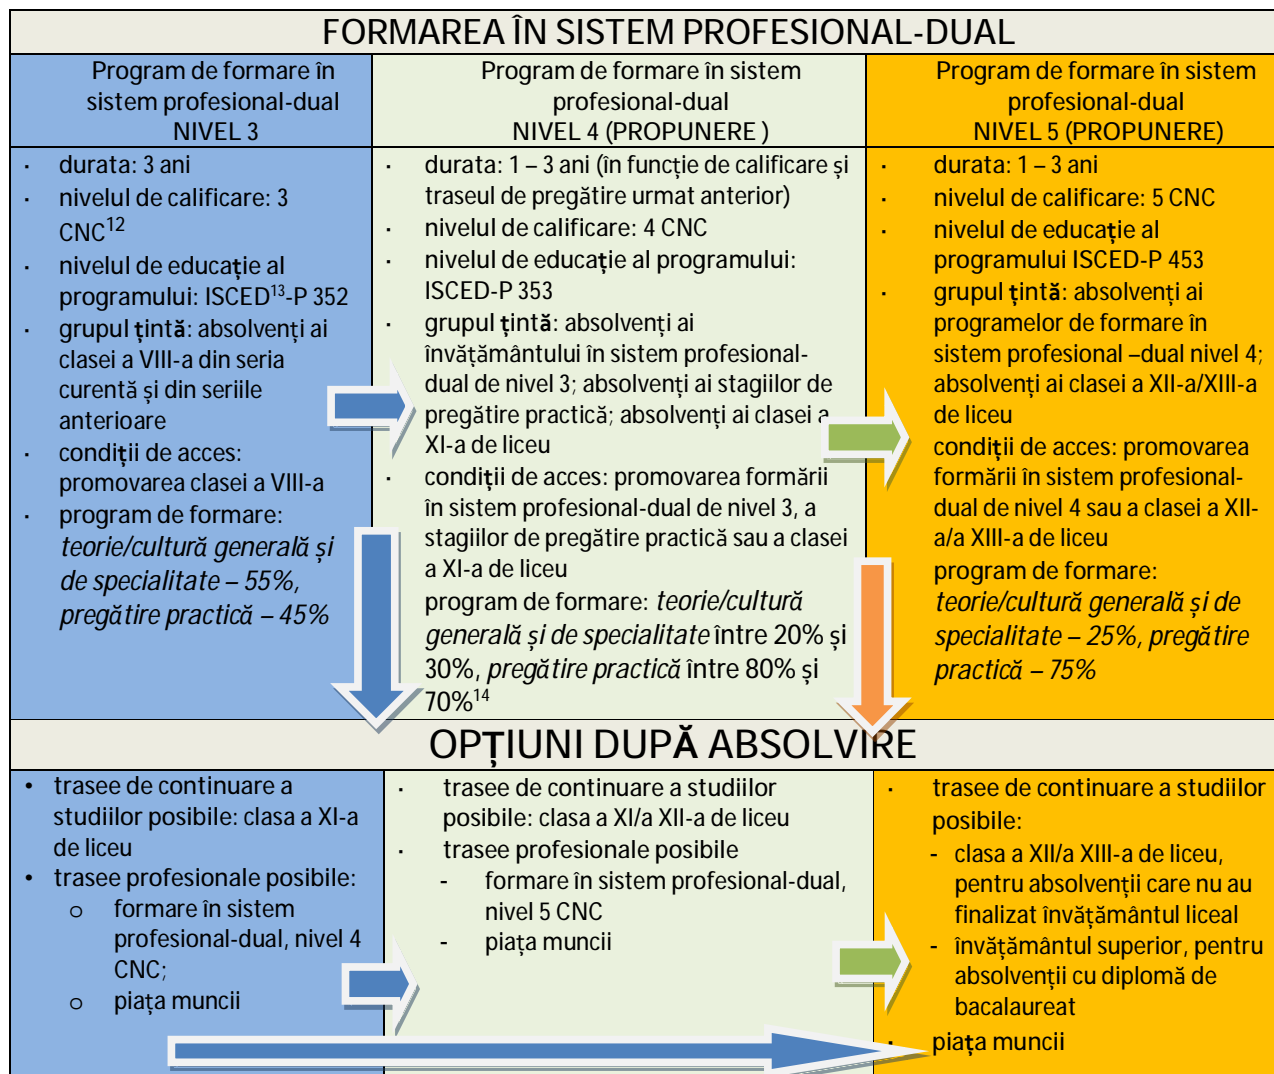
FORMAREA ÎN SISTEM PROFESIONAL-DUAL

| Program de formare în sistem profesional-dual NIVEL 3 | Program de formare în sistem profesional-dual NIVEL 4 (PROPUNERE ) | Program de formare în sistem profesional-dual NIVEL 5 (PROPUNERE) |
|---|---|---|
| · durata: 3 ani · nivelul de calificare: 3 CNC$^{12}$ · nivelul de educație al programului: ISCED$^{13}$-P 352 · grupul țintă: absolvenți ai clasei a VIII-a din seria curentă și din seriile anterioare · condiții de acces: promovarea clasei a VIII-a · program de formare: *teorie/cultură generală și de specialitate – 55%, pregătire practică – 45%* | · durata: 1 – 3 ani (în funcție de calificare și traseul de pregătire urmat anterior) · nivelul de calificare: 4 CNC · nivelul de educație al programului: ISCED-P 353 · grupul țintă: absolvenți ai învățământului în sistem profesional-dual de nivel 3; absolvenți ai stagiilor de pregătire practică; absolvenți ai clasei a XI-a de liceu · condiții de acces: promovarea formării în sistem profesional-dual de nivel 3, a stagiilor de pregătire practică sau a clasei a XI-a de liceu program de formare: *teorie/cultură generală și de specialitate* între 20% și 30%, *pregătire practică* între 80% și 70%$^{14}$ | · durata: 1 – 3 ani · nivelul de calificare: 5 CNC · nivelul de educație al programului ISCED-P 453 · grupul țintă: absolvenți ai programelor de formare în sistem profesional –dual nivel 4; absolvenți ai clasei a XII-a/XIII-a de liceu condiții de acces: promovarea formării în sistem profesional-dual de nivel 4 sau a clasei a XII-a/a XIII-a de liceu program de formare: *teorie/cultură generală și de specialitate – 25%, pregătire practică – 75%* |

OPȚIUNI DUPĂ ABSOLVIRE

| • trasee de continuare a studiilor posibile: clasa a XI-a de liceu • trasee profesionale posibile: o formare în sistem profesional-dual, nivel 4 CNC; o piața muncii | · trasee de continuare a studiilor posibile: clasa a XI/a XII-a de liceu · trasee profesionale posibile - formare în sistem profesional-dual, nivel 5 CNC - piața muncii | · trasee de continuare a studiilor posibile: - clasa a XII/a XIII-a de liceu, pentru absolvenții care nu au finalizat învățământul liceal - învățământul superior, pentru absolvenții cu diplomă de bacalaureat · piața muncii |
|---|---|---|